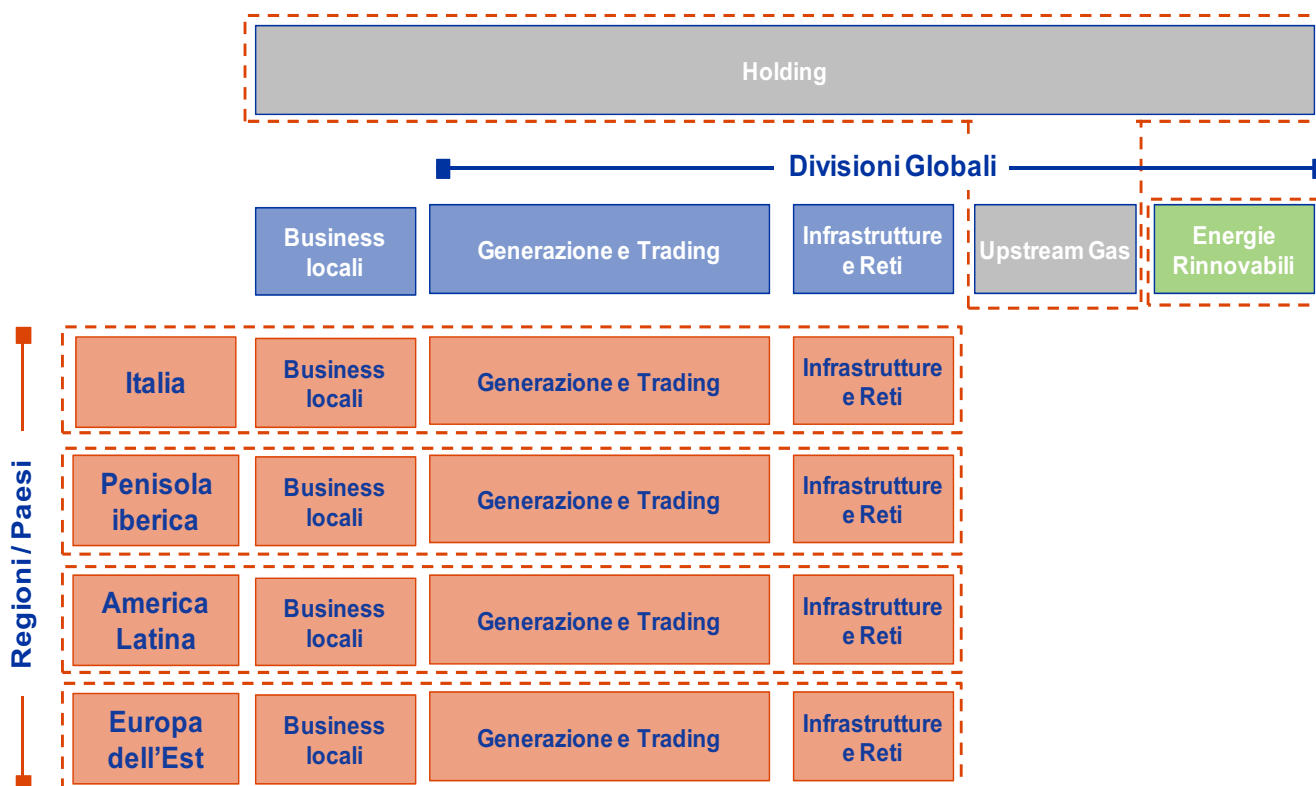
Holding

Divisioni Globali

Business locali

Generazione e Trading

Infrastrutture e Reti

Upstream Gas

Energie Rinnovabili

Regioni / Paesi

Italia

Business locali

Generazione e Trading

Infrastrutture e Reti

Penisola iberica

Business locali

Generazione e Trading

Infrastrutture e Reti

America Latina

Business locali

Generazione e Trading

Infrastrutture e Reti

Europa dell'Est

Business locali

Generazione e Trading

Infrastrutture e Reti